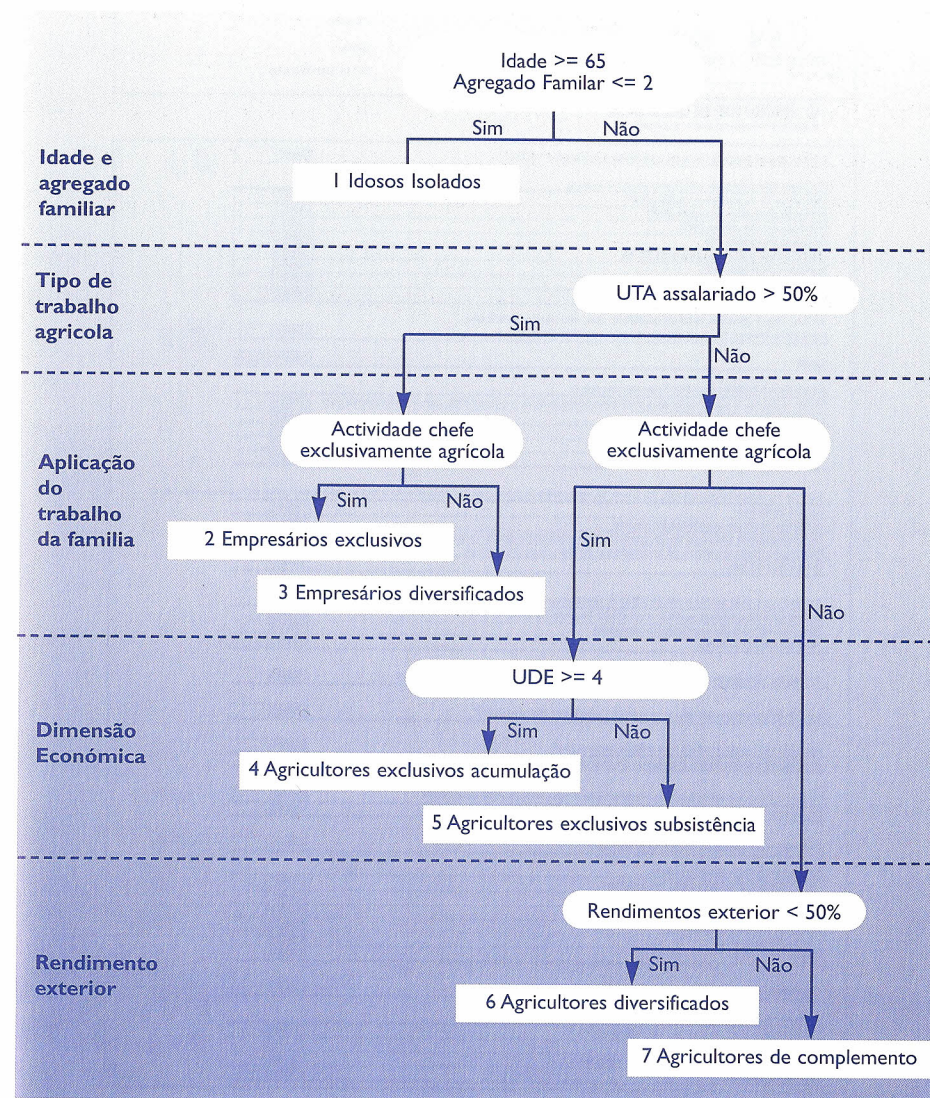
Idade >= 65
Agregado Familar <= 2

Sim
Não

Idade e agregado familiar

1 Idosos Isolados

Tipo de trabalho agricola

UTA assalariado > 50%

Sim
Não

Aplicação do trabalho da familia

Actividade chefe exclusivamente agrícola

Actividade chefe exclusivamente agrícola

Sim
Não

2 Empresários exclusivos

3 Empresários diversificados

Sim

Não

Dimensão Económica

UDE >= 4

Sim
Não

4 Agricultores exclusivos acumulação

5 Agricultores exclusivos subsistência

Rendimento exterior

Rendimentos exterior < 50%

Sim
Não

6 Agricultores diversificados

7 Agricultores de complemento